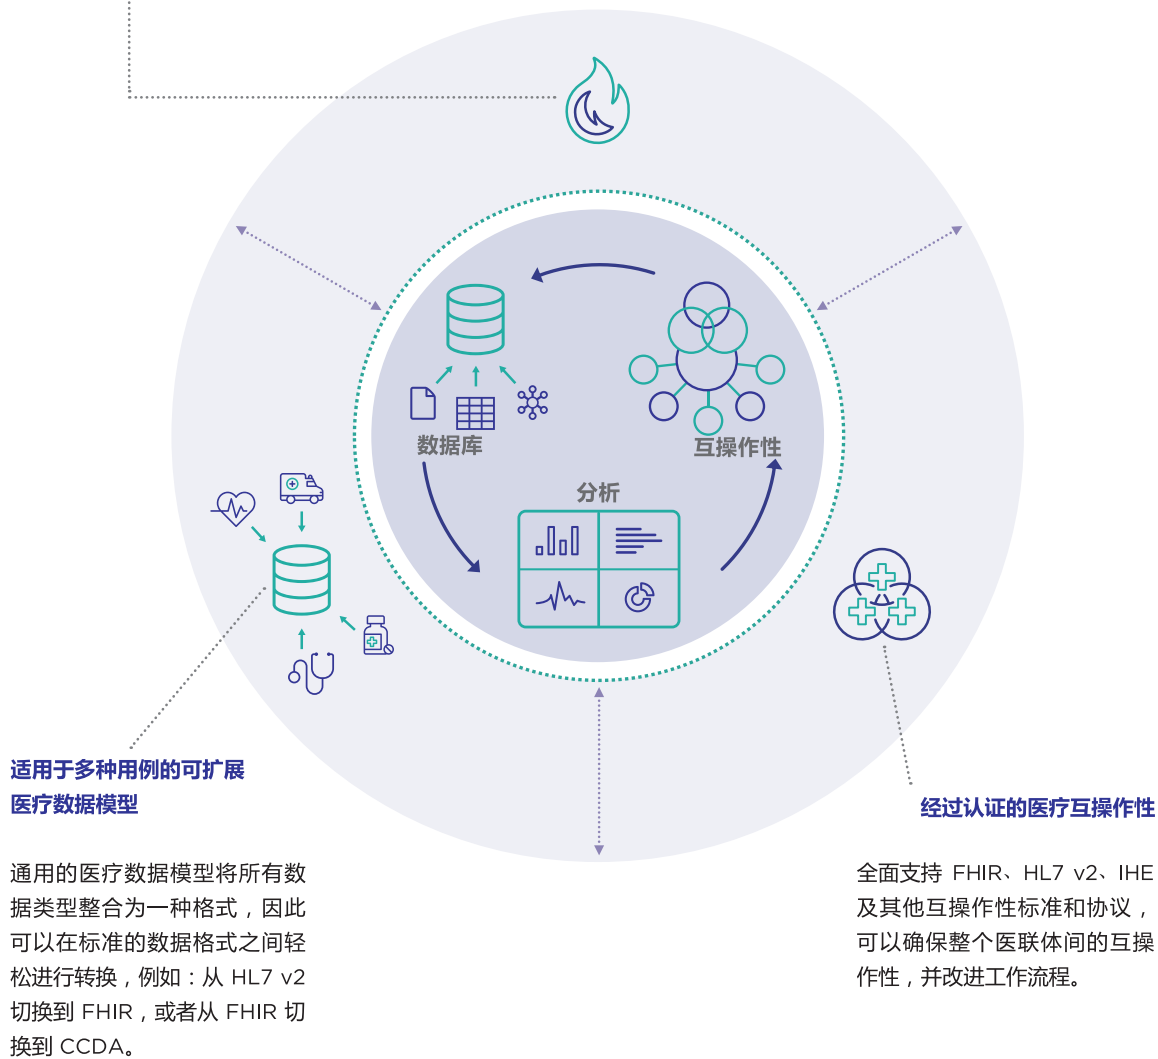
数据库

互操作性

分析

适用于多种用例的可扩展医疗数据模型

通用的医疗数据模型将所有数据类型整合为一种格式，因此可以在标准的数据格式之间轻松进行转换，例如：从 HL7 v2 切换到 FHIR，或者从 FHIR 切换到 CCDA。

经过认证的医疗互操作性

全面支持 FHIR、HL7 v2、IHE 及其他互操作性标准和协议，可以确保整个医联体间的互操作性，并改进工作流程。